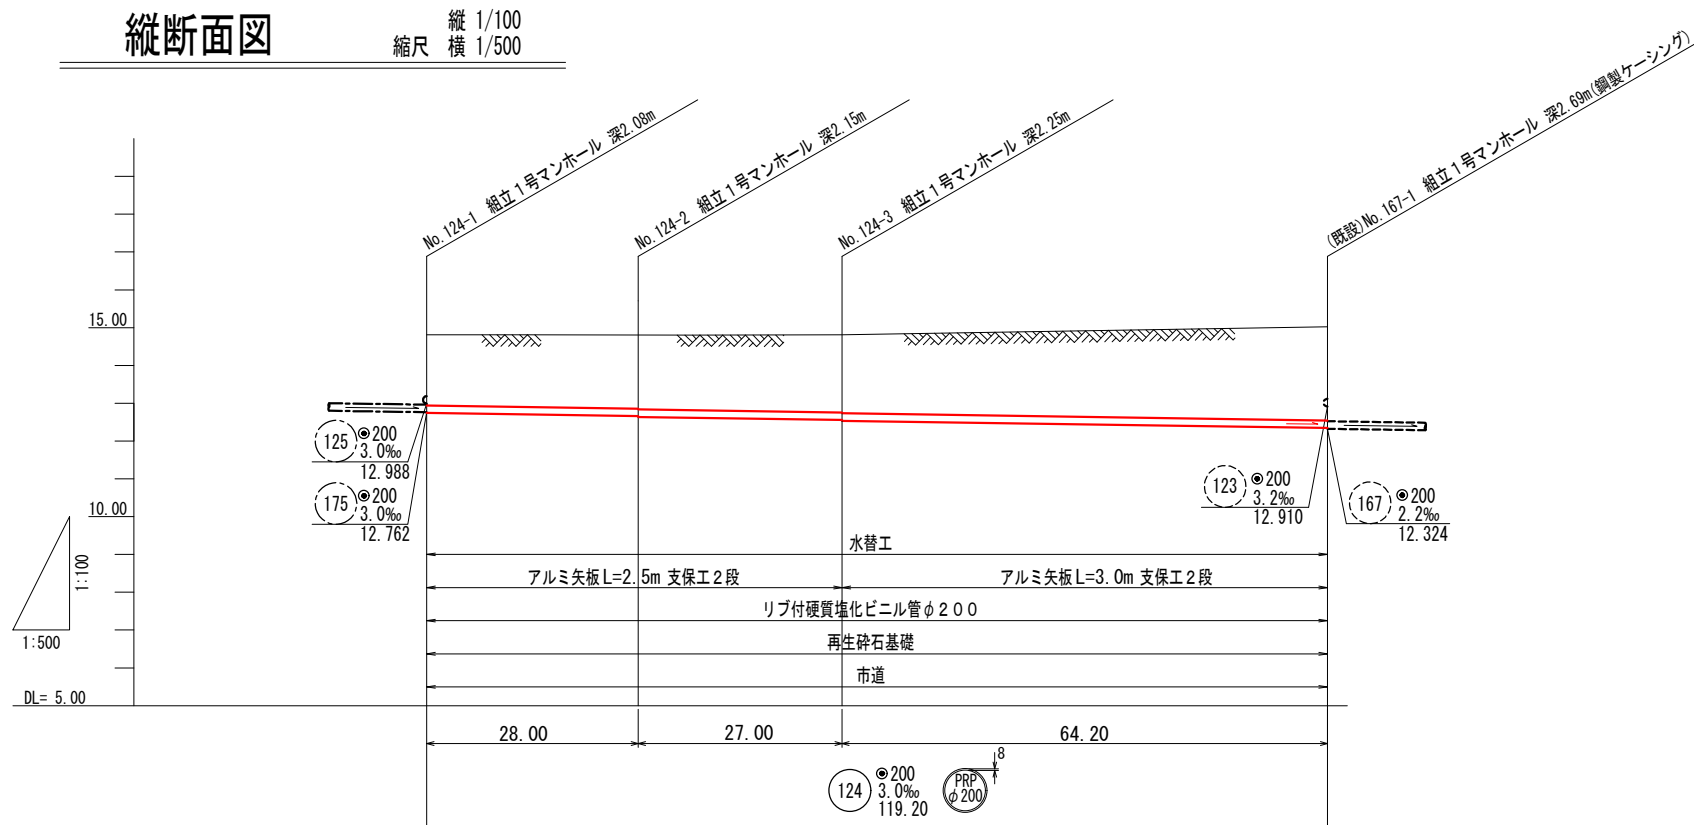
縦断面図

縮尺 縦 1/100
横 1/500

No.124-1 組立1号マンホール 深2.08m

No.124-2 組立1号マンホール 深2.15m

No.124-3 組立1号マンホール 深2.25m

(既設)No.167-1 組立1号マンホール 深2.69m(鋼製ケーシング)

15.00

10.00

1:100

1:500

DL= 5.00

125 ◎200
3.0‰
12.988

175 ◎200
3.0‰
12.762

123 ◎200
3.2‰
12.910

167 ◎200
2.2‰
12.324

水替工

アルミ矢板L=2.5m 支保工2段

アルミ矢板L=3.0m 支保工2段

リブ付硬質塩化ビニル管φ200

再生砕石基礎

市道

28.00

27.00

64.20

124 ◎200
3.0‰
119.20

PRP
φ200

8